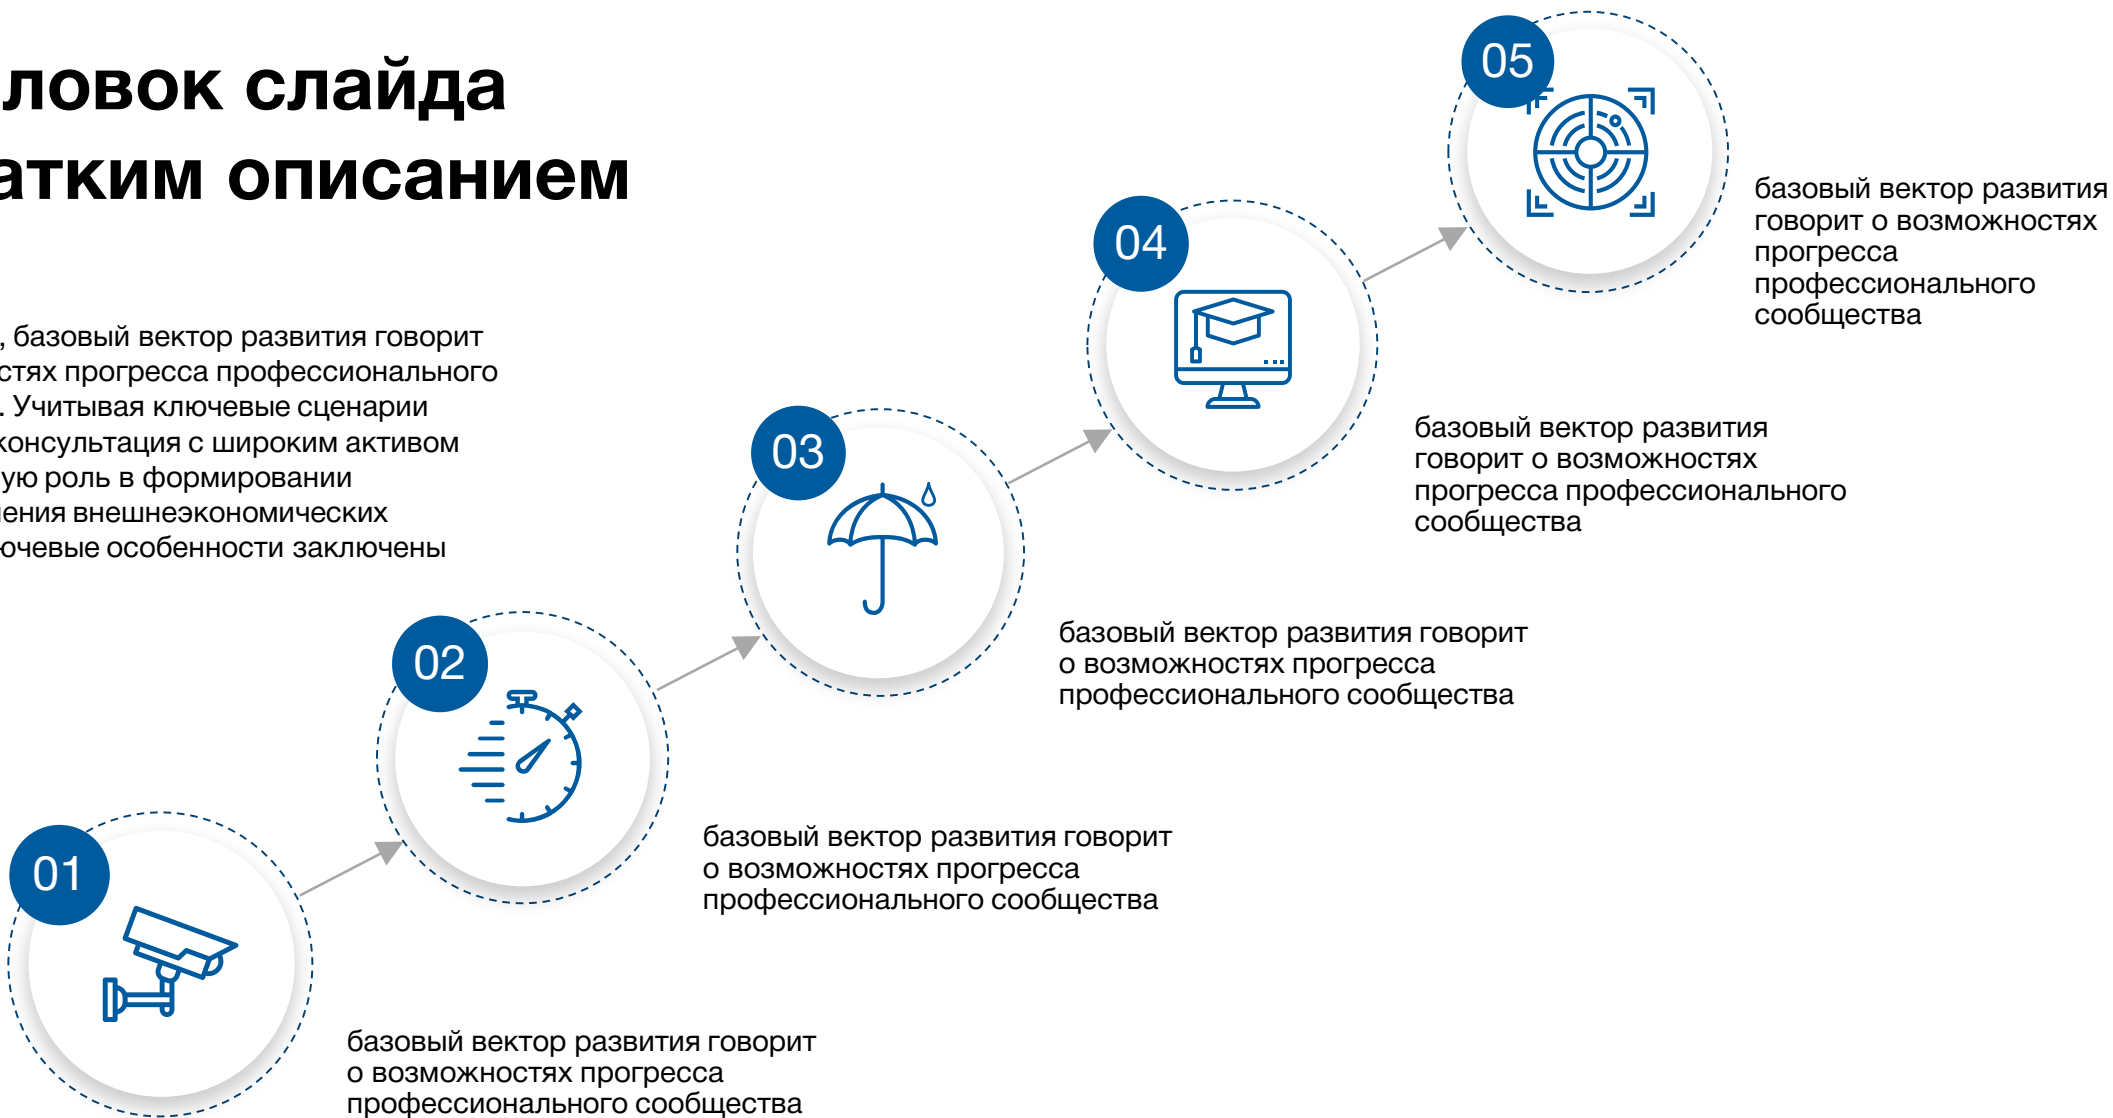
ловок слайда
атким описанием

, базовый вектор развития говорит стях прогресса профессионального . Учитывая ключевые сценарии консультация с широким активом ую роль в формировании ения внешнеэкономических очевые особенности заключены

05

базовый вектор развития говорит о возможностях прогресса профессионального сообщества

04

базовый вектор развития говорит о возможностях прогресса профессионального сообщества

03

базовый вектор развития говорит о возможностях прогресса профессионального сообщества

02

базовый вектор развития говорит о возможностях прогресса профессионального сообщества

01

базовый вектор развития говорит о возможностях прогресса профессионального сообщества